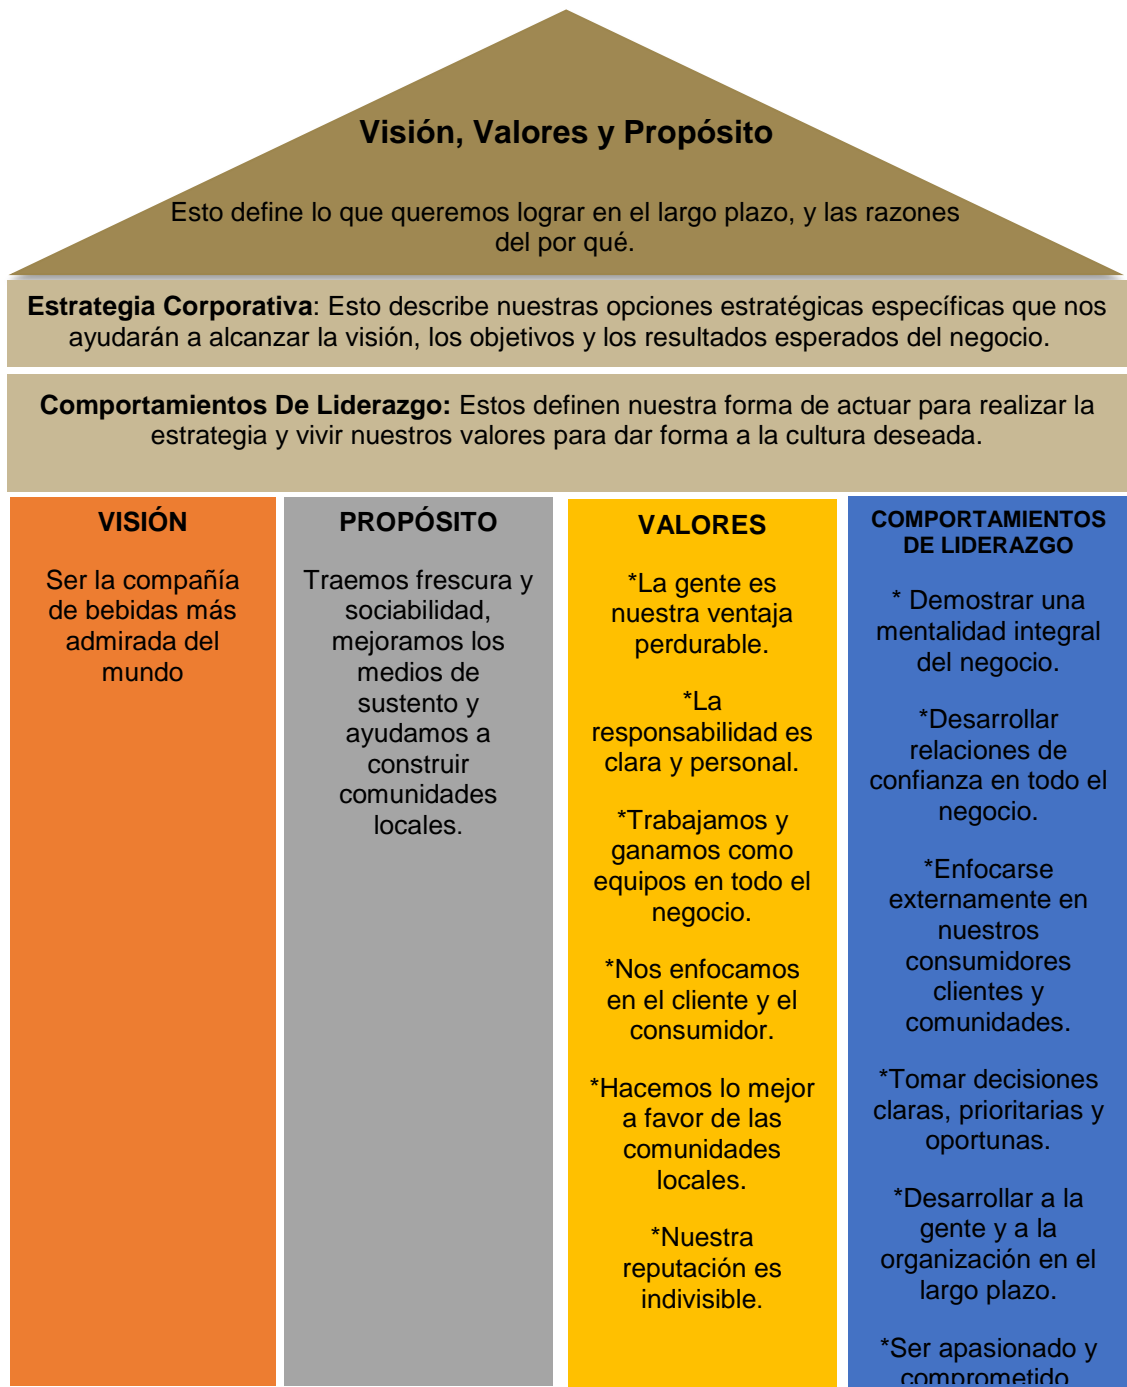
Visión, Valores y Propósito

Esto define lo que queremos lograr en el largo plazo, y las razones del por qué.

**Estrategia Corporativa**: Esto describe nuestras opciones estratégicas específicas que nos ayudarán a alcanzar la visión, los objetivos y los resultados esperados del negocio.

**Comportamientos De Liderazgo:** Estos definen nuestra forma de actuar para realizar la estrategia y vivir nuestros valores para dar forma a la cultura deseada.

VISIÓN

Ser la compañía de bebidas más admirada del mundo

PROPÓSITO

Traemos frescura y sociabilidad, mejoramos los medios de sustento y ayudamos a construir comunidades locales.

VALORES

*La gente es nuestra ventaja perdurable.

*La responsabilidad es clara y personal.

*Trabajamos y ganamos como equipos en todo el negocio.

*Nos enfocamos en el cliente y el consumidor.

*Hacemos lo mejor a favor de las comunidades locales.

*Nuestra reputación es indivisible.

COMPORTAMIENTOS DE LIDERAZGO

* Demostrar una mentalidad integral del negocio.

*Desarrollar relaciones de confianza en todo el negocio.

*Enfocarse externamente en nuestros consumidores clientes y comunidades.

*Tomar decisiones claras, prioritarias y oportunas.

*Desarrollar a la gente y a la organización en el largo plazo.

*Ser apasionado y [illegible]